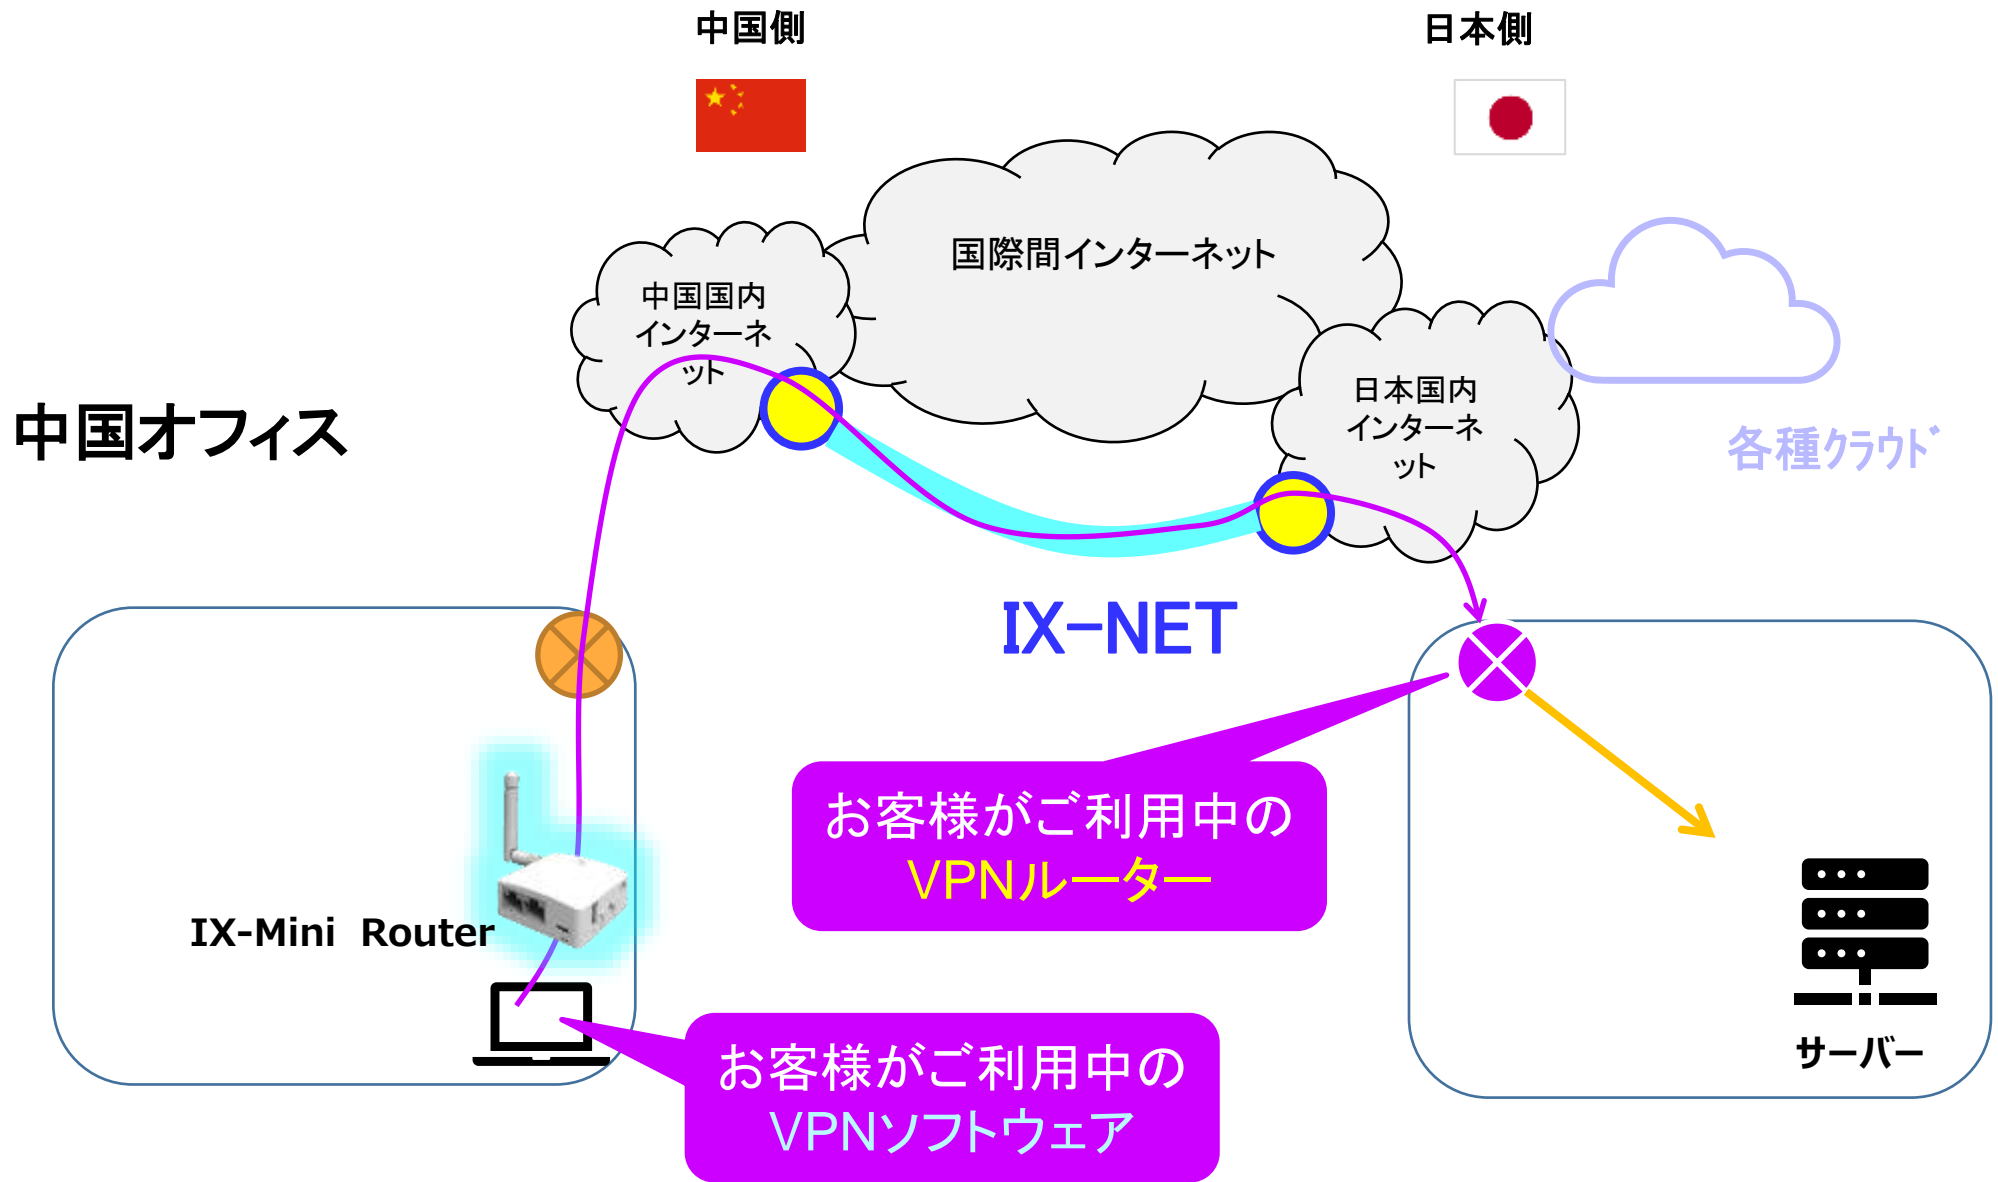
中国側

日本側

国際間インターネット

中国国内インターネット

日本国内インターネット

中国オフィス

各種クラウド

IX-NET

IX-Mini Router

お客様がご利用中の
VPNルーター

お客様がご利用中の
VPNソフトウェア

サーバー